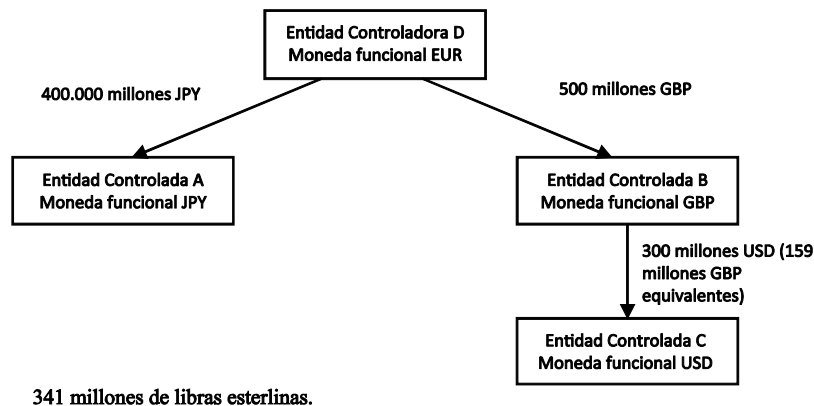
Entidad Controladora D
Moneda funcional EUR

400.000 millones JPY

500 millones GBP

Entidad Controlada A
Moneda funcional JPY

Entidad Controlada B
Moneda funcional GBP

300 millones USD (159 millones GBP equivalentes)

Entidad Controlada C
Moneda funcional USD

341 millones de libras esterlinas.